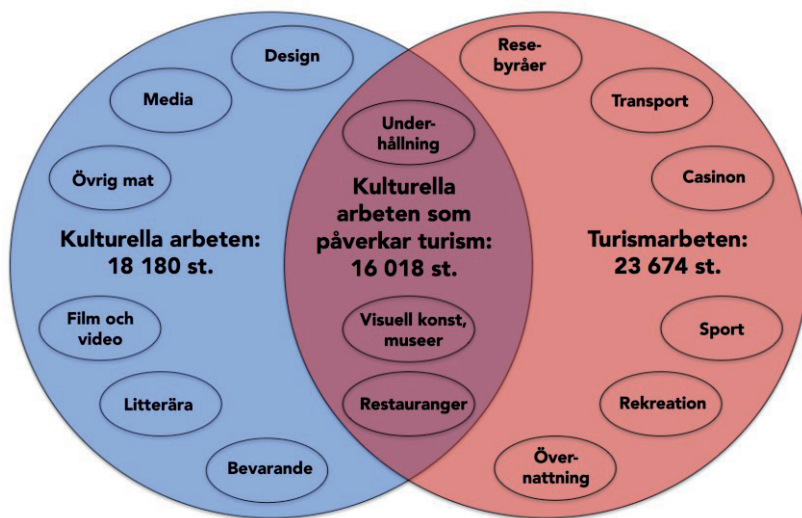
Design

Media

Övrig mat

Kulturella arbeten: 18 180 st.

Film och video

Litterära

Bevarande

Underhållning

Kulturella arbeten som påverkar turism: 16 018 st.

Visuell konst, museer

Restauranger

Resebyråer

Transport

Casinon

Turismarbeten: 23 674 st.

Sport

Rekreation

Övernattning